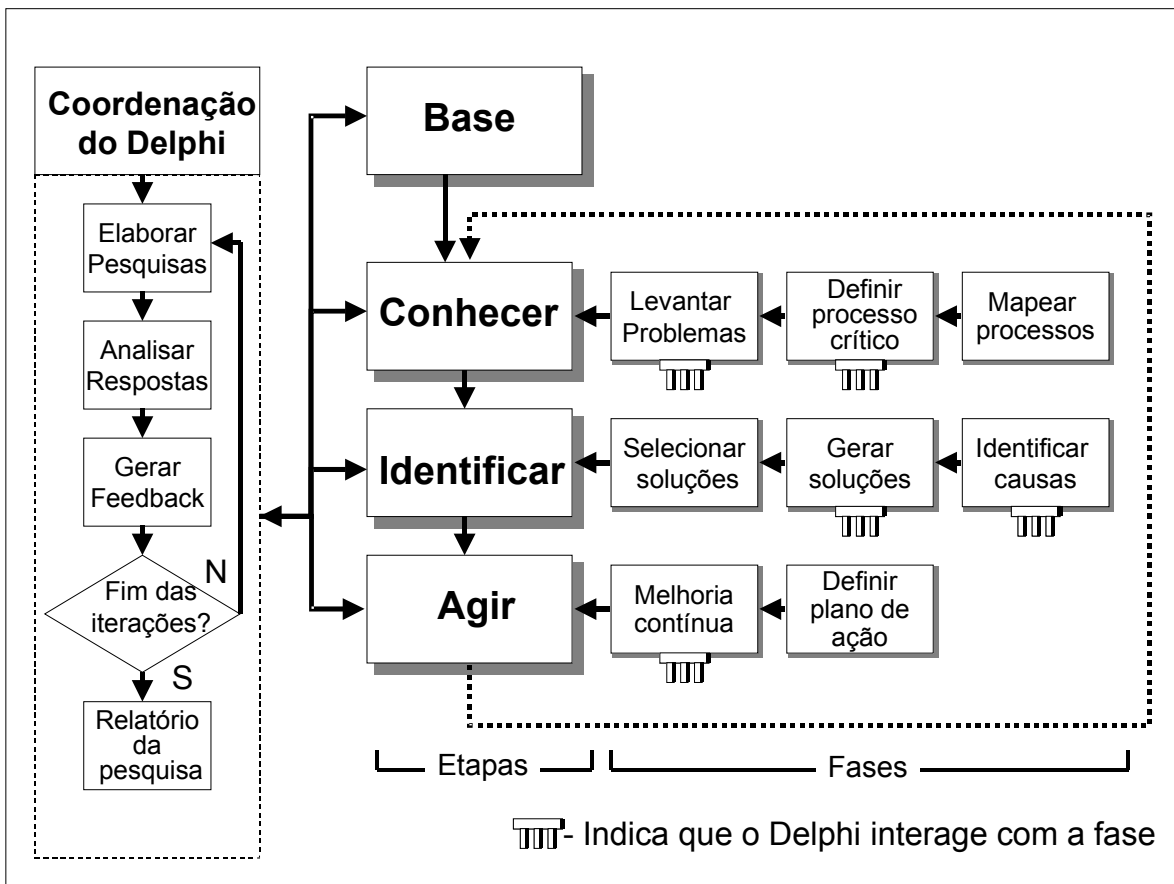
Coordenação do Delphi

Elaborar Pesquisas

Analisar Respostas

Gerar Feedback

Fim das iterações?

N

S

Relatório da pesquisa

Base

Conhecer

Levantar Problemas

Definir processo crítico

Mapear processos

Identificar

Selecionar soluções

Gerar soluções

Identificar causas

Agir

Melhoria contínua

Definir plano de ação

Etapas

Fases

- Indica que o Delphi interage com a fase